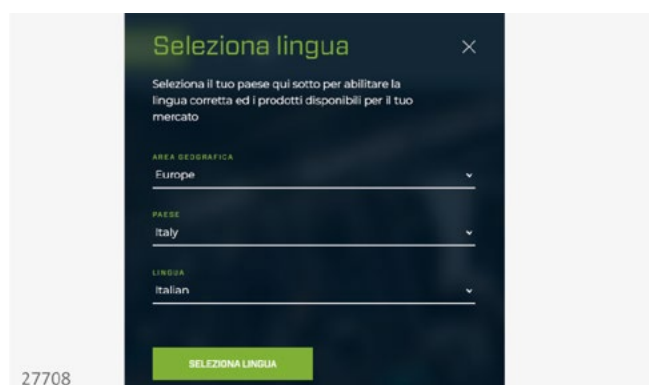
Seleziona lingua

×

Seleziona il tuo paese qui sotto per abilitare la lingua corretta ed i prodotti disponibili per il tuo mercato

AREA GEOGRAFICA
Europe

PAESE
Italy

LINGUA
Italian

SELEZIONA LINGUA

27708